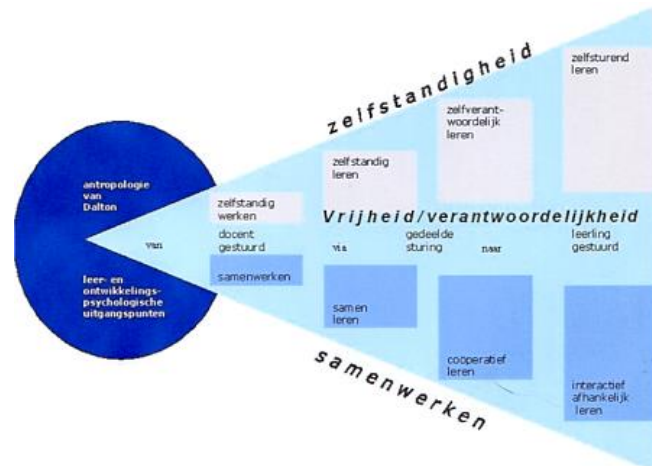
zelfstandigheid

antropologie van Dalton

leer- en ontwikkelings-psychologische uitgangspunten

van

zelfstandig werken

zelfstandig leren

zelfverant-woordelijk leren

zelfsturend leren

Vrijheid/verantwoordelijkheid

docent gestuurd

via

gedeelde sturing

naar

leerling gestuurd

samenwerken

samen leren

coöperatief leren

interactief afhankelijk leren

samenwerken